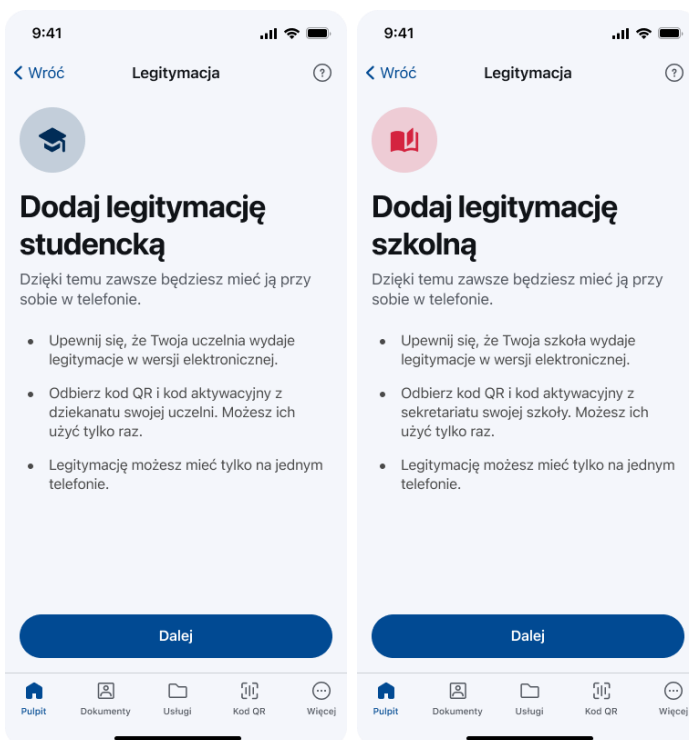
9:41

< Wróć Legitymacja ?

Dodaj legitymację studencką

Dzięki temu zawsze będziesz mieć ją przy sobie w telefonie.

- Upewnij się, że Twoja uczelnia wydaje legitymacje w wersji elektronicznej.
- Odbierz kod QR i kod aktywacyjny z dziekanatu swojej uczelni. Możesz ich użyć tylko raz.
- Legitymację możesz mieć tylko na jednym telefonie.

Dalej

Pulpit Dokumenty Usługi Kod QR Więcej

9:41

< Wróć Legitymacja ?

Dodaj legitymację szkolną

Dzięki temu zawsze będziesz mieć ją przy sobie w telefonie.

- Upewnij się, że Twoja szkoła wydaje legitymacje w wersji elektronicznej.
- Odbierz kod QR i kod aktywacyjny z sekretariatu swojej szkoły. Możesz ich użyć tylko raz.
- Legitymację możesz mieć tylko na jednym telefonie.

Dalej

Pulpit Dokumenty Usługi Kod QR Więce